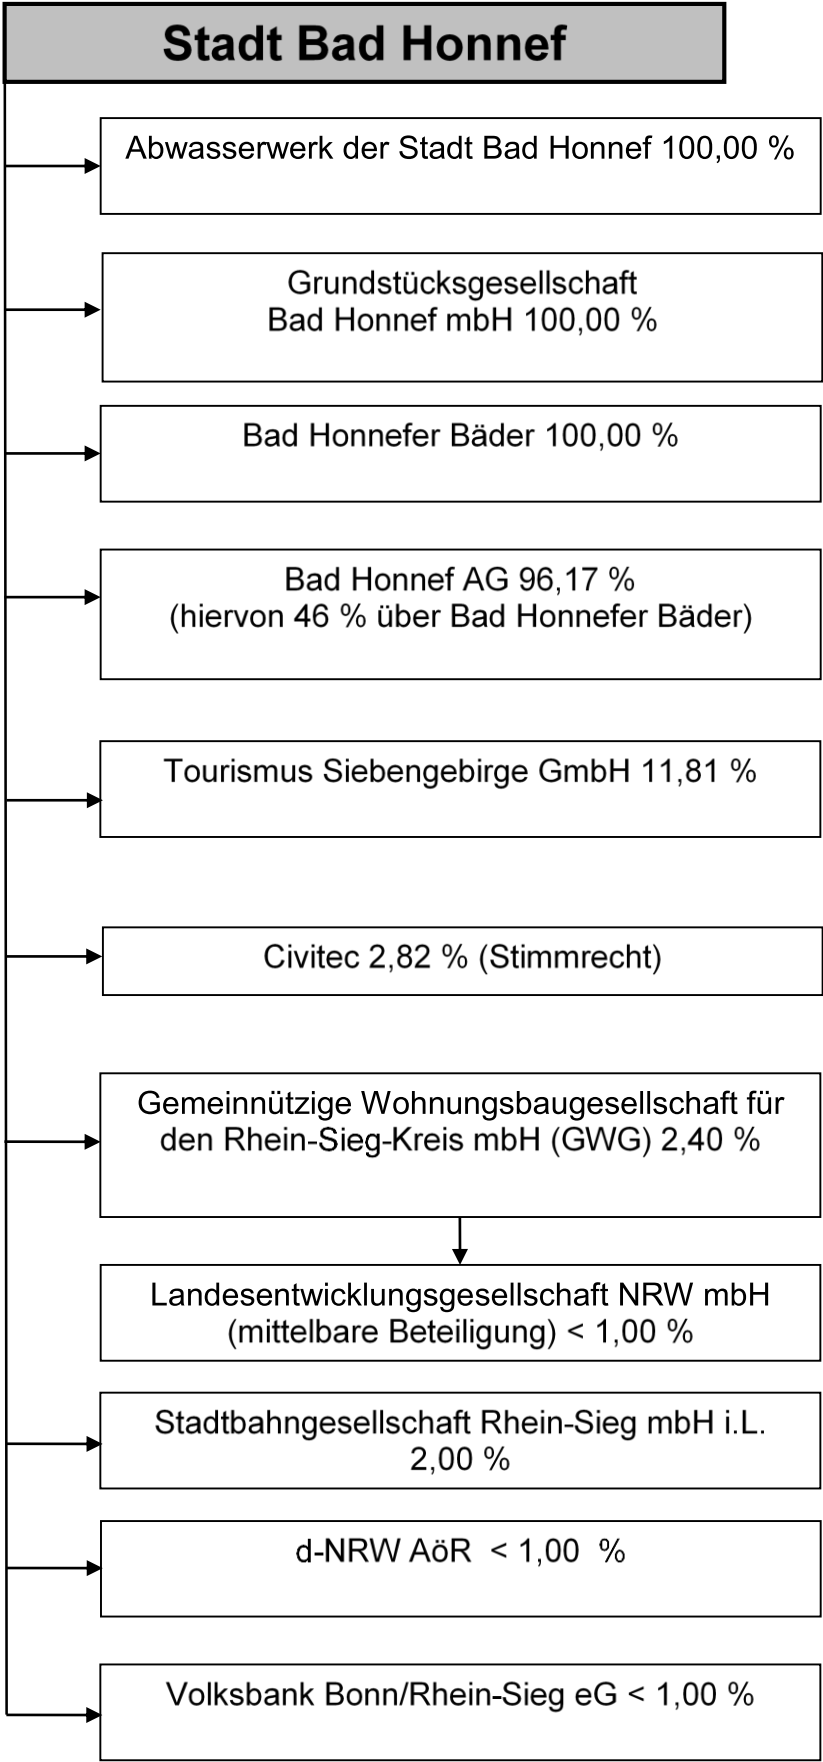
Stadt Bad Honnef

Abwasserwerk der Stadt Bad Honnef 100,00 %

Grundstücksgesellschaft Bad Honnef mbH 100,00 %

Bad Honnefer Bäder 100,00 %

Bad Honnef AG 96,17 % (hiervon 46 % über Bad Honnefer Bäder)

Tourismus Siebengebirge GmbH 11,81 %

Civitec 2,82 % (Stimmrecht)

Gemeinnützige Wohnungsbaugesellschaft für den Rhein-Sieg-Kreis mbH (GWG) 2,40 %

Landesentwicklungsgesellschaft NRW mbH (mittelbare Beteiligung) < 1,00 %

Stadtbahngesellschaft Rhein-Sieg mbH i.L. 2,00 %

d-NRW AöR < 1,00 %

Volksbank Bonn/Rhein-Sieg eG < 1,00 %